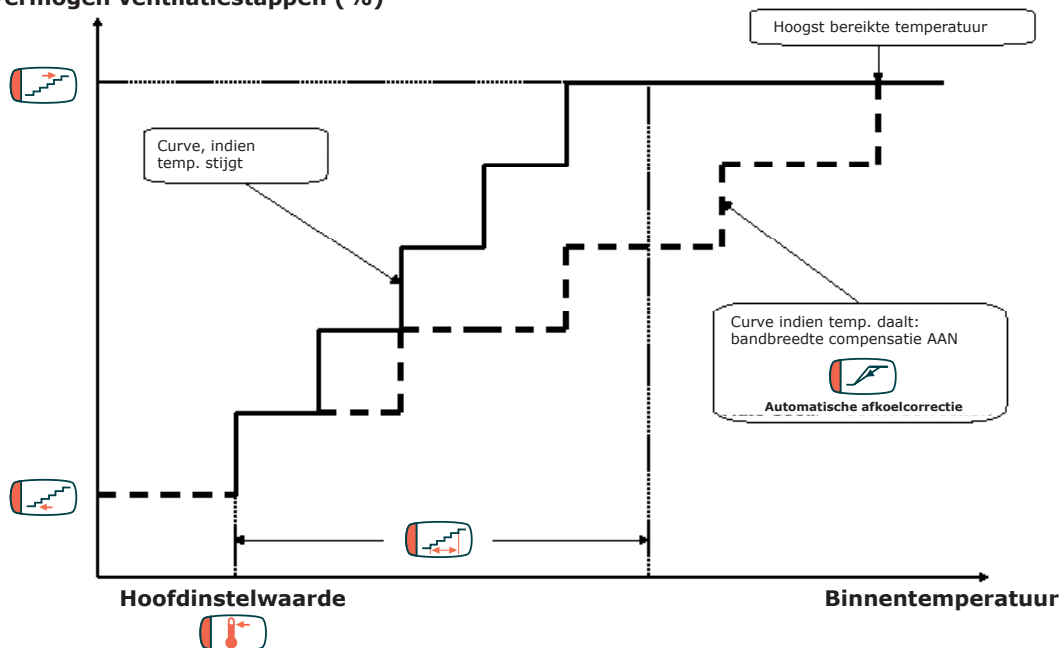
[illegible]erhogen ventilatiestappen (%)

Hoogst bereikte temperatuur

Curve, indien temp. stijgt

Curve indien temp. daalt: bandbreedte compensatie AAN

Automatische afkoelcorrectie

Hoofdinstelwaarde

Binnentemperatuur